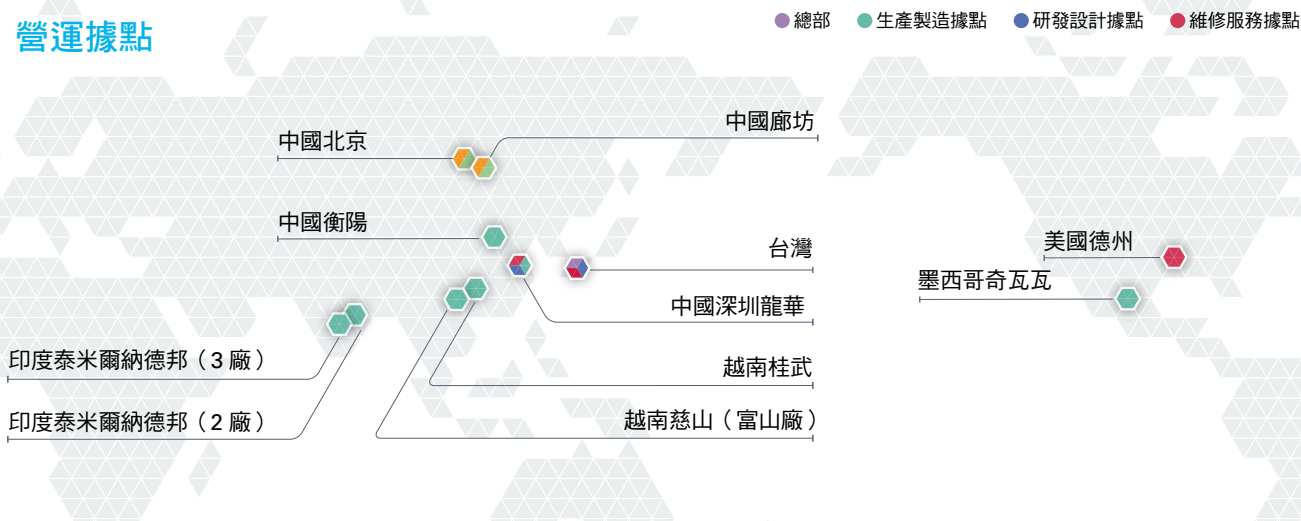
營運據點

總部 生產製造據點 研發設計據點 維修服務據點

中國北京

中國廊坊

中國衡陽

台灣

中國深圳龍華

越南桂武

越南慈山（富山廠）

印度泰米爾納德邦（3 廠）

印度泰米爾納德邦（2 廠）

美國德州

墨西哥奇瓦瓦